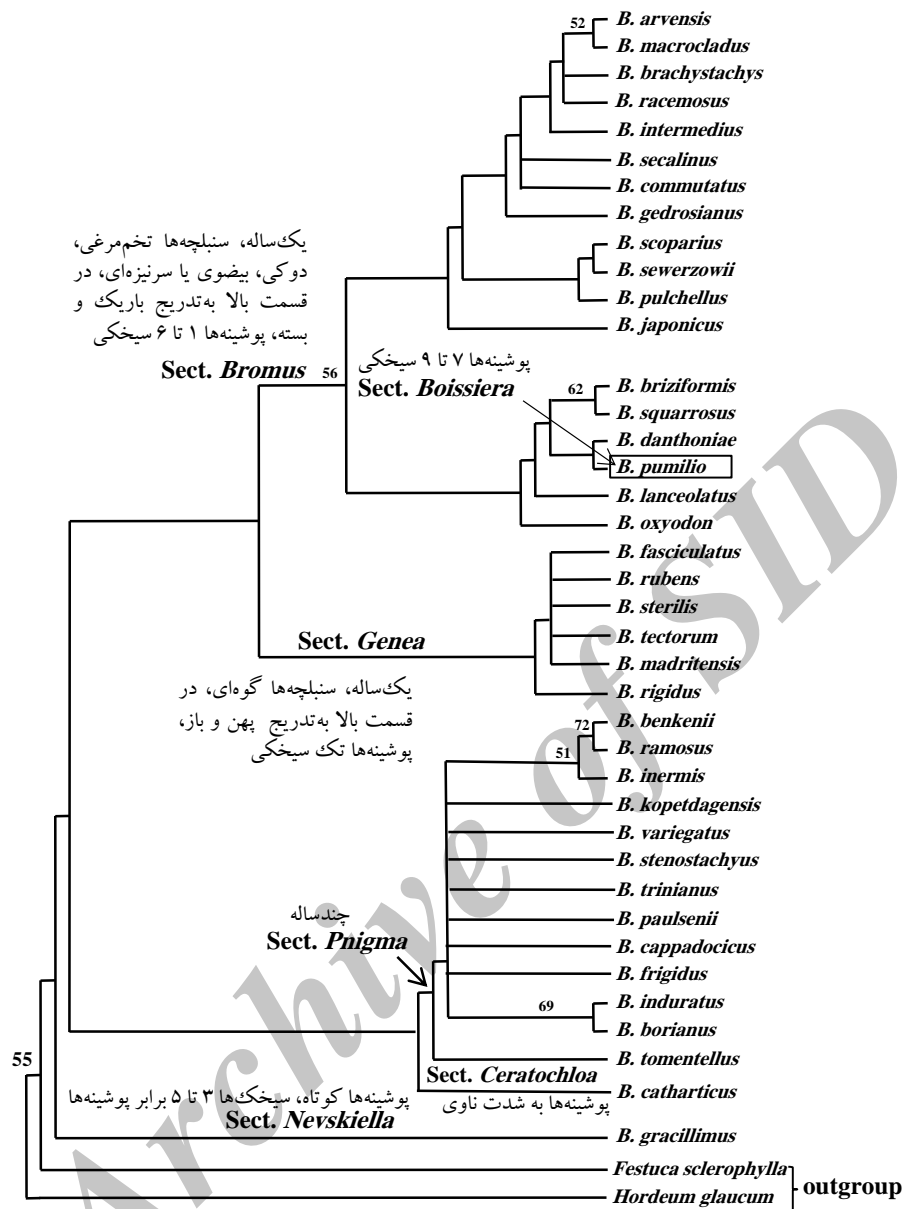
52
B. arvensis
B. macrocladus
B. brachystachys
B. racemosus
B. intermedius
B. secalinus
B. commutatus
B. gedrosianus
B. scoparius
B. sewerzowii
B. pulchellus
B. japonicus

یک‌ساله، سنبلچه‌ها تخم‌مرغی، دوکی، بیضوی یا سرنیزه‌ای، در قسمت بالا به‌تدریج باریک و بسته، پوشینه‌ها ۱ تا ۶ سیخکی
Sect. Bromus 56

پوشینه‌ها ۷ تا ۹ سیخکی
Sect. Boissiera

62
B. briziformis
B. squarrosus
B. danthoniae
B. pumilio
B. lanceolatus
B. oxyodon
B. fasciculatus
B. rubens
B. sterilis
B. tectorum
B. madritensis
B. rigidus

Sect. Genea

یک‌ساله، سنبلچه‌ها گوه‌ای، در قسمت بالا به‌تدریج پهن و باز، پوشینه‌ها تک سیخکی

72
B. benkenii
51
B. ramosus
B. inermis
B. kopetdagensis
B. variegatus
B. stenostachyus
B. trinianus
B. paulsenii
B. cappadocicus
B. frigidus
69
B. induratus
B. borianus
B. tomentellus
B. catharticus

چندساله
Sect. Pnigma

Sect. Ceratochloa
پوشینه‌ها به شدت ناوی

55
پوشینه‌ها کوتاه، سیخک‌ها ۳ تا ۵ برابر پوشینه‌ها
Sect. Nevskiella
B. gracillimus
Festuca sclerophylla
Hordeum glaucum
outgroup

Archive of SID